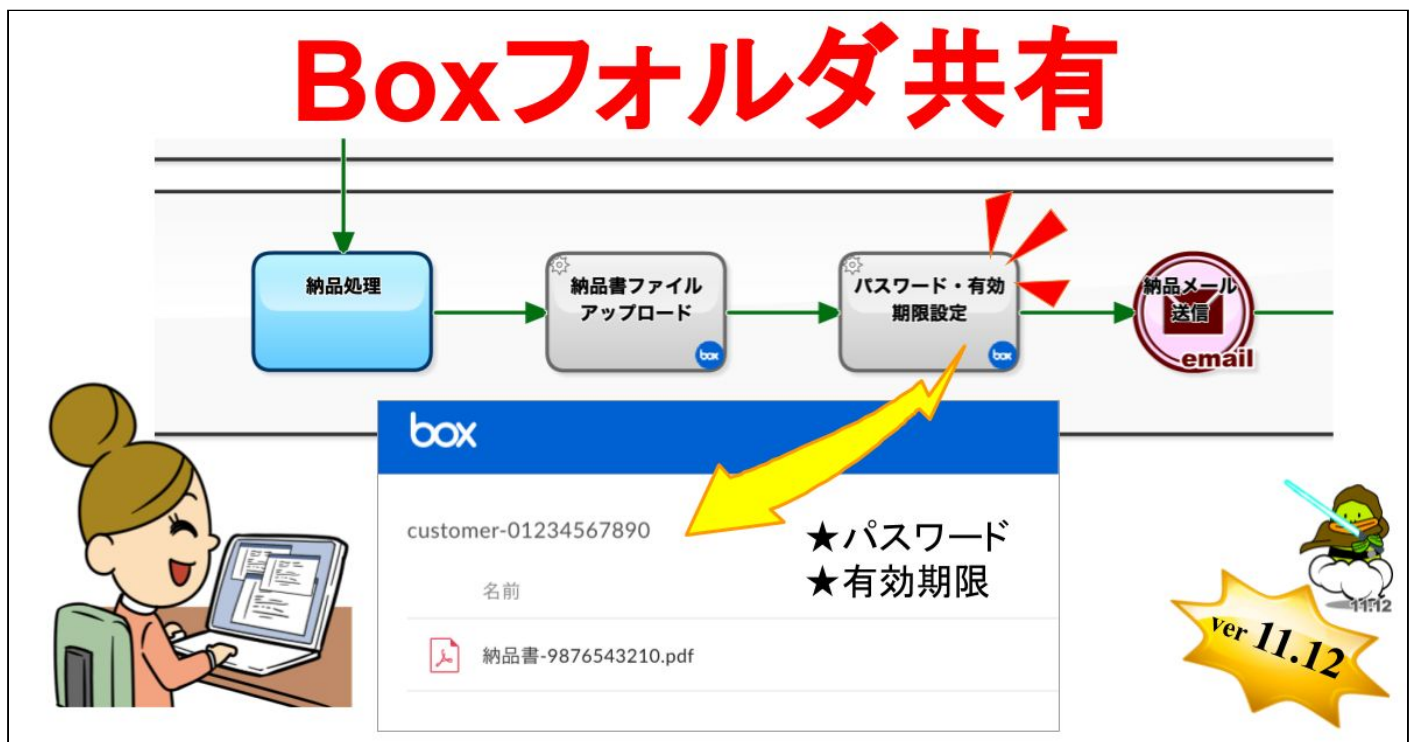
Boxフォルダ共有

納品処理

納品書ファイルアップロード

box

パスワード・有効期限設定

box

納品メール送信

email

box

customer-01234567890

★パスワード
★有効期限

名前

納品書-9876543210.pdf

11.12

ver 11.12